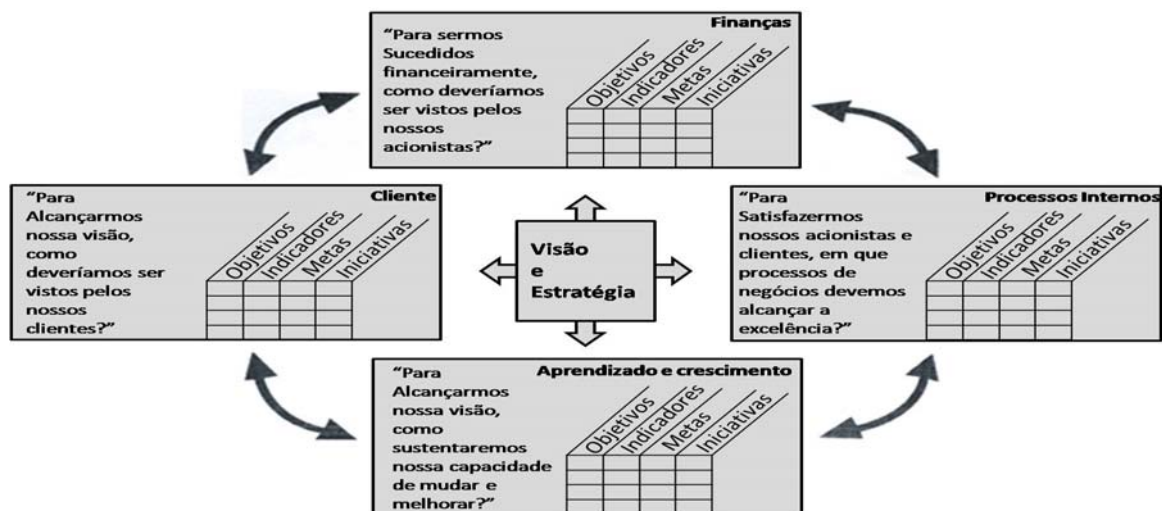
Finanças

"Para sermos Sucedidos financeiramente, como deveríamos ser vistos pelos nossos acionistas?"

| Objetivos | Indicadores | Metas | Iniciativas |
|---|---|---|---|
| | | | |
| | | | |
| | | | |
| | | | |

Cliente

"Para Alcançarmos nossa visão, como deveríamos ser vistos pelos nossos clientes?"

| Objetivos | Indicadores | Metas | Iniciativas |
|---|---|---|---|
| | | | |
| | | | |
| | | | |
| | | | |

Visão e Estratégia

Processos Internos

"Para Satisfazermos nossos acionistas e clientes, em que processos de negócios devemos alcançar a excelência?"

| Objetivos | Indicadores | Metas | Iniciativas |
|---|---|---|---|
| | | | |
| | | | |
| | | | |
| | | | |

Aprendizado e crescimento

"Para Alcançarmos nossa visão, como sustentaremos nossa capacidade de mudar e melhorar?"

| Objetivos | Indicadores | Metas | Iniciativas |
|---|---|---|---|
| | | | |
| | | | |
| | | | |
| | | | |